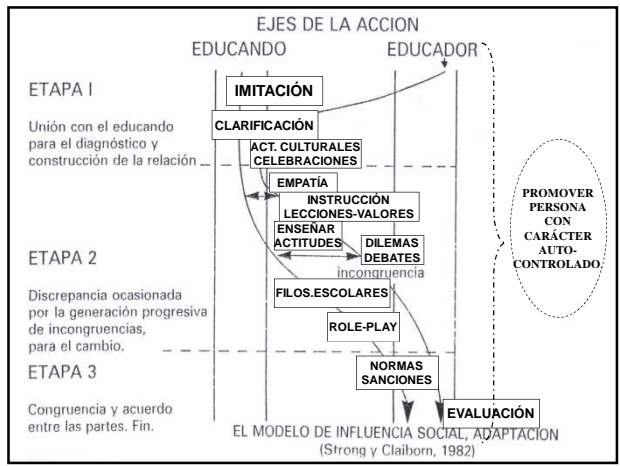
EJES DE LA ACCION

EDUCANDO

EDUCADOR

ETAPA I

Unión con el educando para el diagnóstico y construcción de la relación

IMITACIÓN

CLARIFICACIÓN

ACT. CULTURALES CELEBRACIONES

EMPATÍA

INSTRUCCIÓN LECCIONES-VALORES

ENSEÑAR ACTITUDES

DILEMAS DEBATES

incongruencia

ETAPA 2

Discrepancia ocasionada por la generación progresiva de incongruencias, para el cambio.

FILOS.ESCOLARES

ROLE-PLAY

ETAPA 3

Congruencia y acuerdo entre las partes. Fin.

NORMAS SANCIONES

EVALUACIÓN

PROMOVER PERSONA CON CARÁCTER AUTO-CONTROLADO.

EL MODELO DE INFLUENCIA SOCIAL, ADAPTACION
(Strong y Claiborn, 1982)